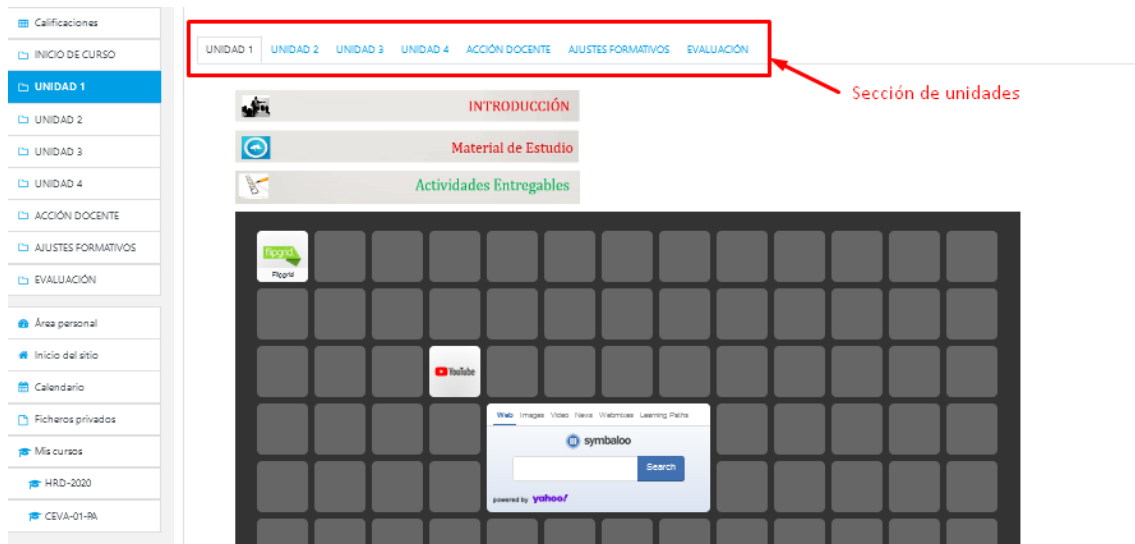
Calificaciones
INICIO DE CURSO
UNIDAD 1
UNIDAD 2
UNIDAD 3
UNIDAD 4
ACCIÓN DOCENTE
AJUSTES FORMATIVOS
EVALUACIÓN

Área personal
Inicio del sitio
Calendario
Ficheros privados
Mis cursos
HRD-2020
CEVA-01-PA

UNIDAD 1 UNIDAD 2 UNIDAD 3 UNIDAD 4 ACCIÓN DOCENTE AJUSTES FORMATIVOS EVALUACIÓN

Sección de unidades

INTRODUCCIÓN
Material de Estudio
Actividades Entregables

flipgrid
Flipgrid
YouTube

Web Images Video News Webmixes Learning Paths
symbaloo
Search
powered by yahoo!